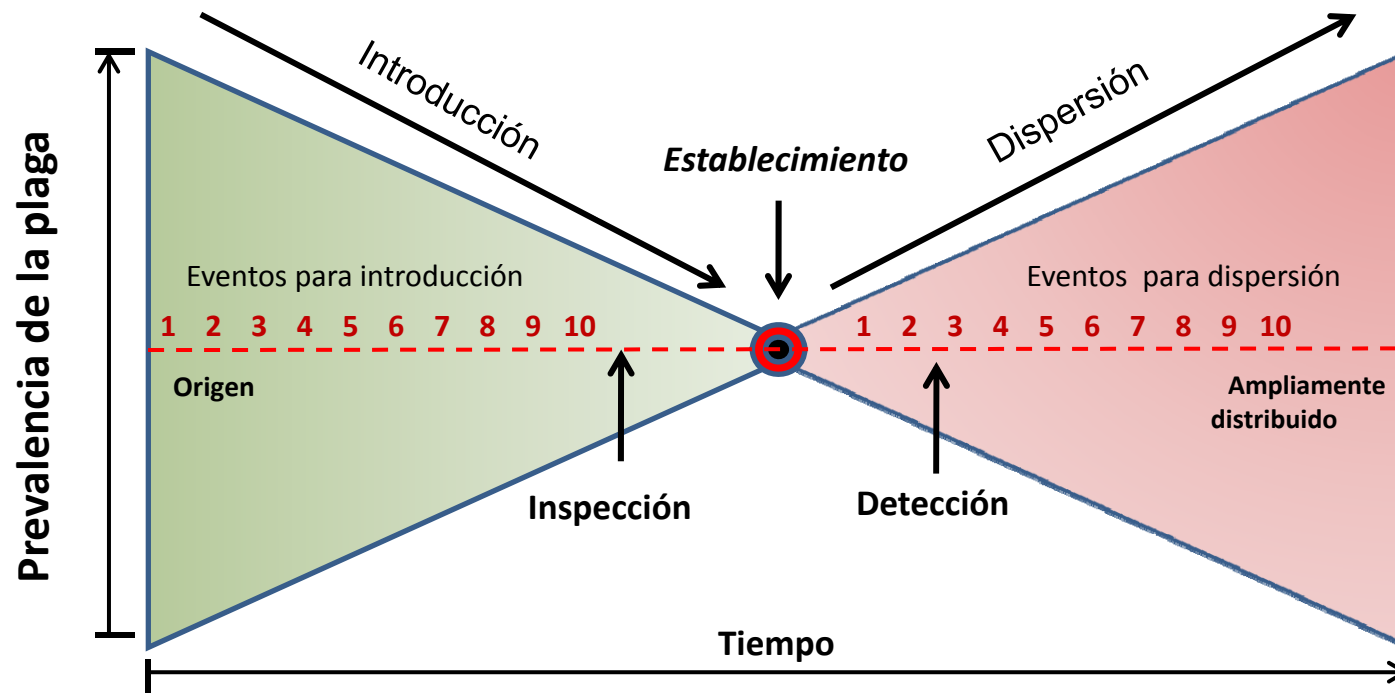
Prevalencia de la plaga

Introducción

Establecimiento

Dispersión

Eventos para introducción

1 2 3 4 5 6 7 8 9 10

Origen

Inspección

Eventos para dispersión

1 2 3 4 5 6 7 8 9 10

Ampliamente distribuido

Detección

Tiempo